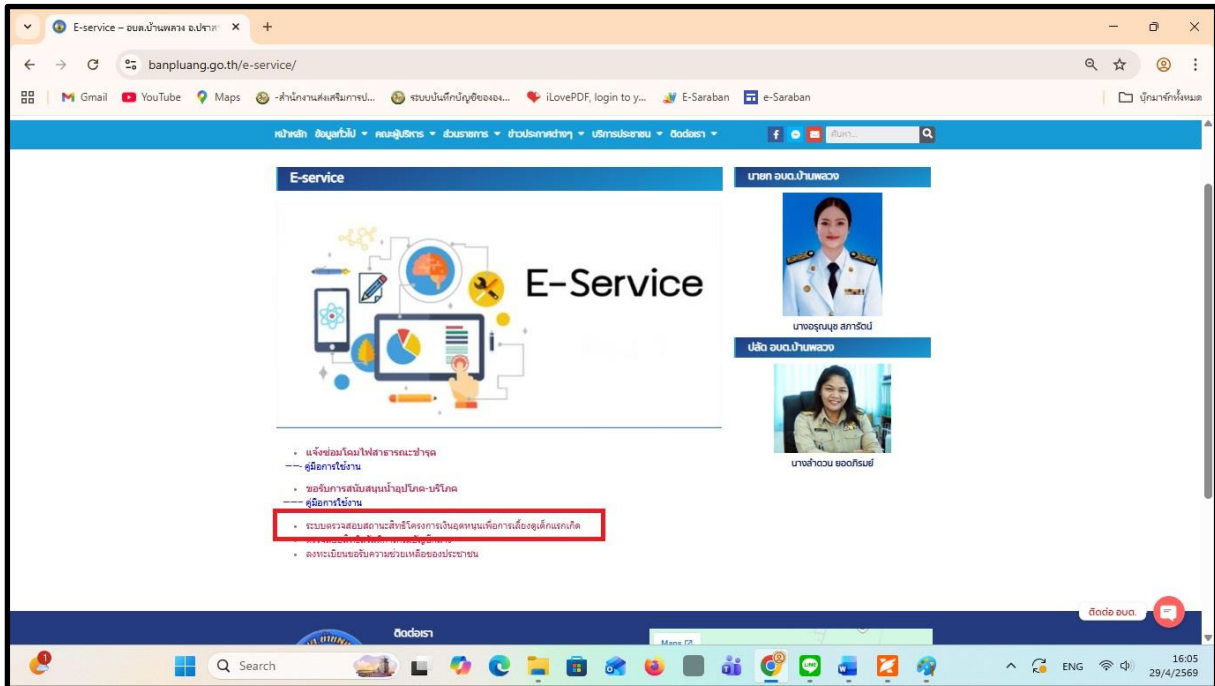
E-service – อบต.บ้านพลวง อ.ปราสา ×
+
banpluang.go.th/e-service/
Gmail
YouTube
Maps
-สำนักงานส่งเสริมการป...
ระบบบันทึกบัญชีขององ...
iLovePDF, login to y...
E-Saraban
e-Saraban
บุ๊กมาร์กทั้งหมด

หน้าหลัก ข้อมูลทั่วไป ▾ คณะผู้บริหาร ▾ ส่วนราชการ ▾ ข่าวประกาศต่างๆ ▾ บริการประชาชน ▾ ติดต่อเรา ▾
ค้นหา...

E-service

E-Service

• แจ้งซ่อมโคมไฟสาธารณะชำรุด
--- คู่มือการใช้งาน

• ขอรับการสนับสนุนน้ำอุปโภค-บริโภค
--- คู่มือการใช้งาน

• ระบบตรวจสอบสถานะสิทธิโครงการเงินอุดหนุนเพื่อการเลี้ยงดูเด็กแรกเกิด
• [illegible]
• ลงทะเบียนขอรับความช่วยเหลือของประชาชน

นายก อบต.บ้านพลวง
นางอรุณนุช สการัตน์
ปลัด อบต.บ้านพลวง
นางลำดวน ยอดภิรมย์

ติดต่อเรา
Maps
ติดต่อ อบต.

Search
ENG
16:05
29/4/2569